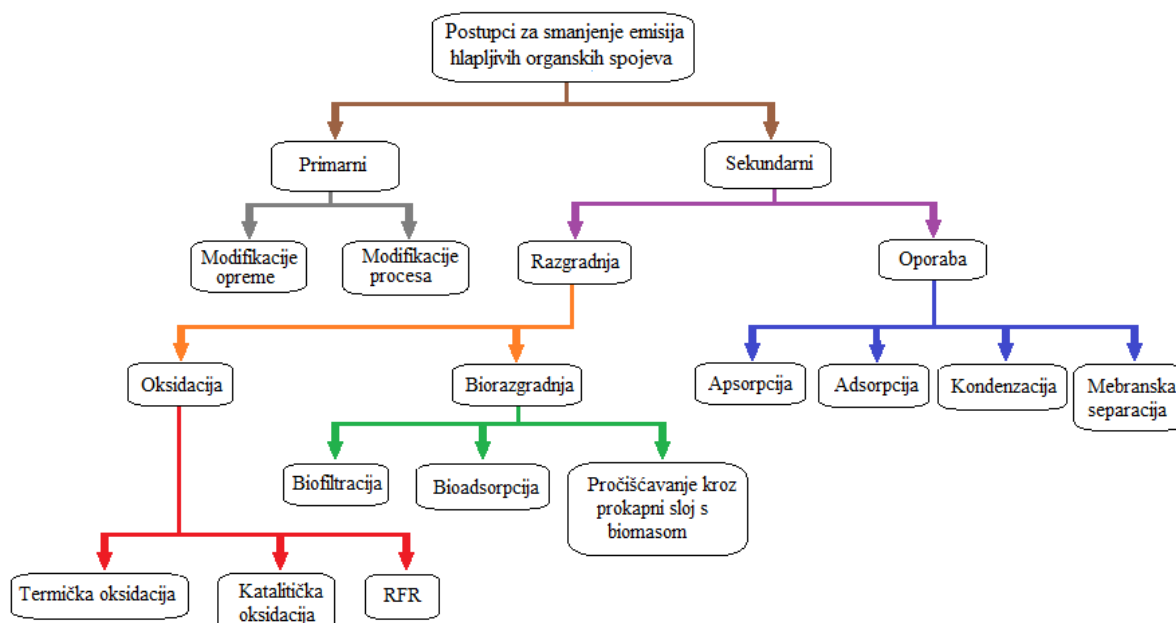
Postupci za smanjenje emisija hlapljivih organskih spojeva

Primarni

Sekundarni

Modifikacije opreme

Modifikacije procesa

Razgradnja

Oporaba

Oksidacija

Biorazgradnja

Apsorpcija

Adsorpcija

Kondenzacija

Mebranska separacija

Biofiltracija

Bioadsorpcija

Pročišćavanje kroz prokapni sloj s biomasom

Termička oksidacija

Katalitička oksidacija

RFR